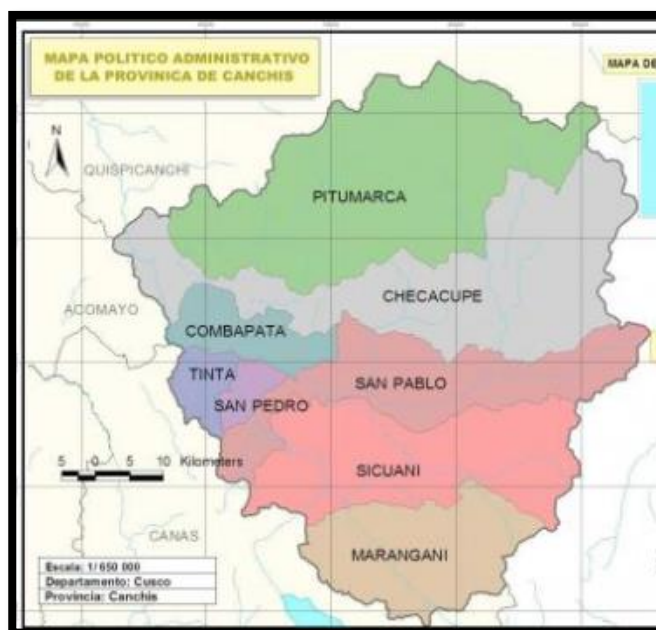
MAPA POLITICO ADMINISTRATIVO DE LA PROVINICA DE CANCHIS

MAPA DE

N

QUISPICANCHI

PITUMARCA

CHECACUPE

ACOMAYO

COMBAPATA

TINTA

SAN PABLO

SAN PEDRO

5 0 5 10 Kilometers

SICUANI

CANAS

MARANGANI

Escala: 1/ 650 000
Departamento: Cusco
Provincia: Canchis